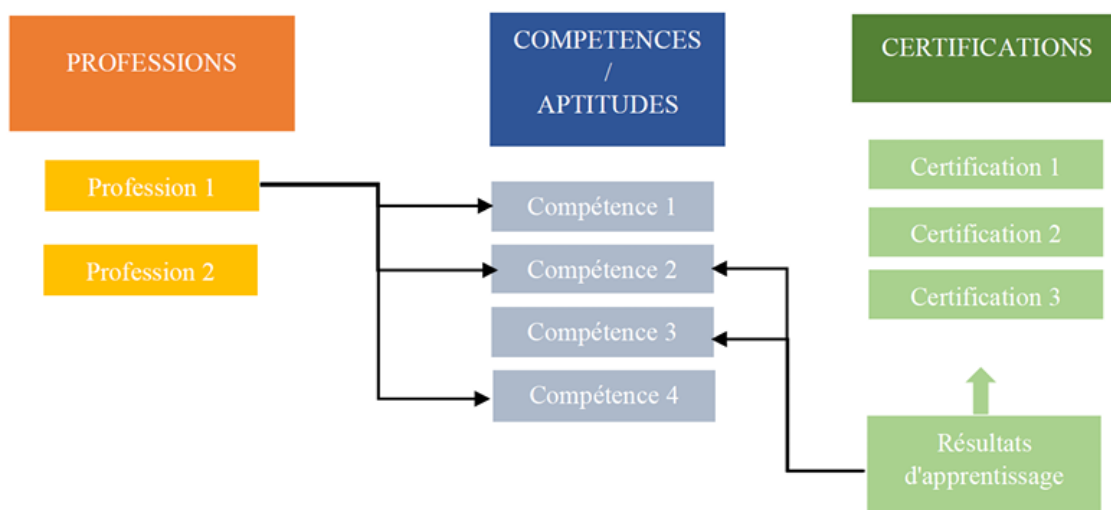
PROFESSIONS

COMPETENCES / APTITUDES

CERTIFICATIONS

Profession 1

Profession 2

Compétence 1

Compétence 2

Compétence 3

Compétence 4

Certification 1

Certification 2

Certification 3

Résultats d'apprentissage